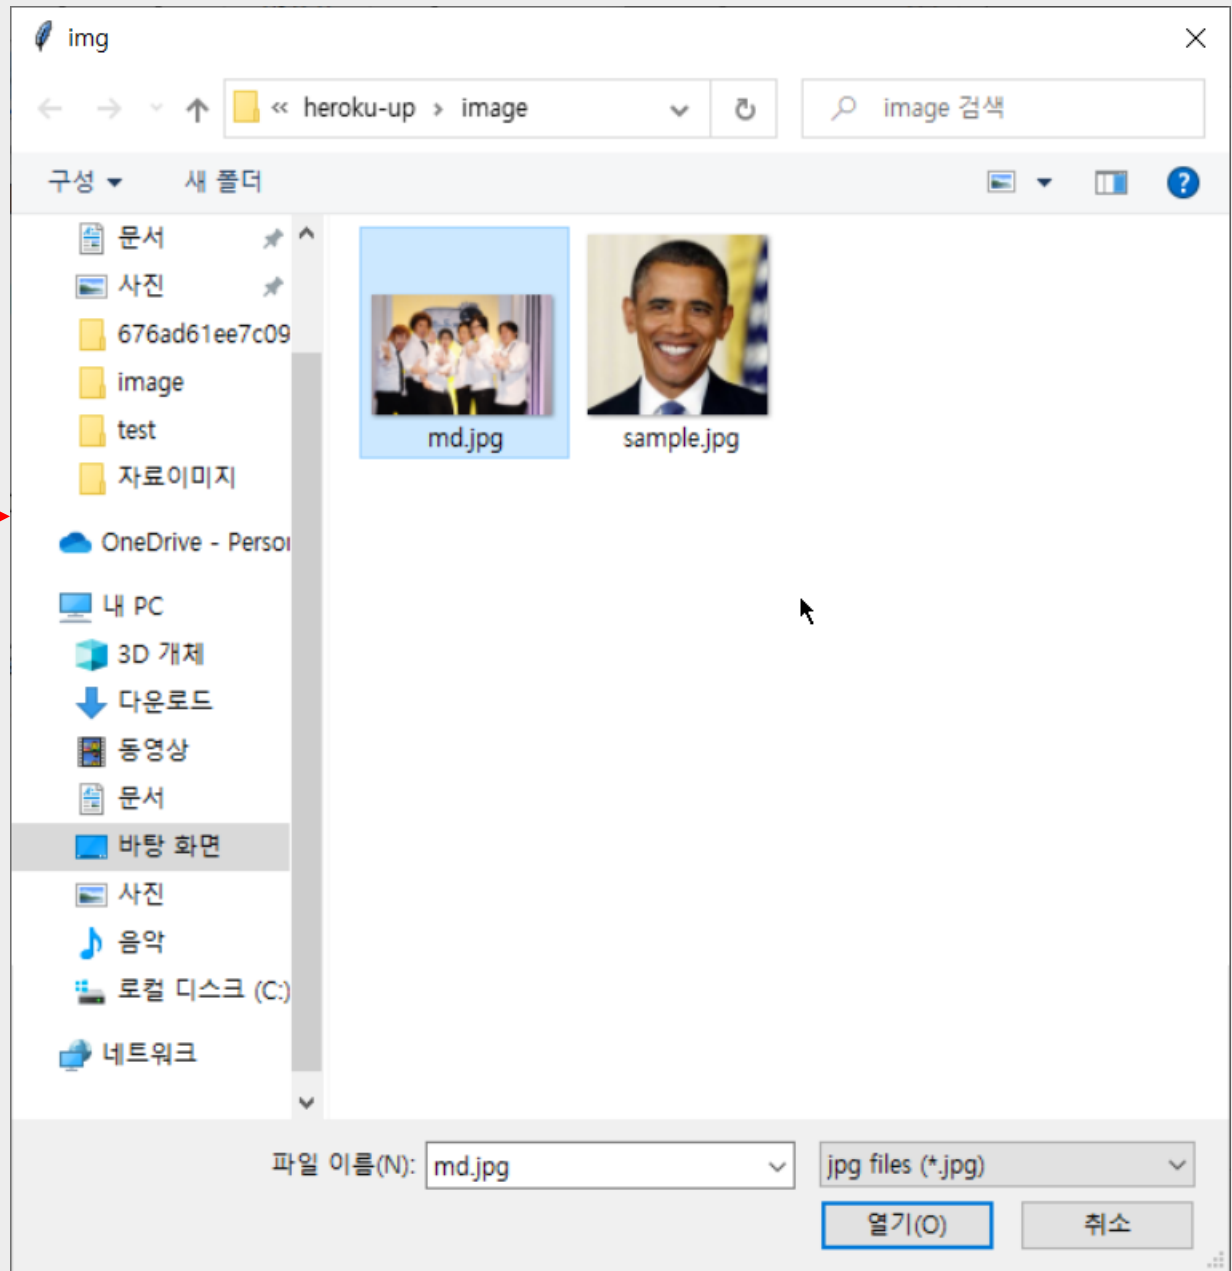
img

« heroku-up › image

image 검색

구성 ▾ 새 폴더

문서
사진
676ad61ee7c09
image
test
자료이미지
OneDrive - Persoı
내 PC
3D 개체
다운로드
동영상
문서
바탕 화면
사진
음악
로컬 디스크 (C:)
네트워크

md.jpg
sample.jpg

파일 이름(N): md.jpg
jpg files (*.jpg)
열기(O)
취소